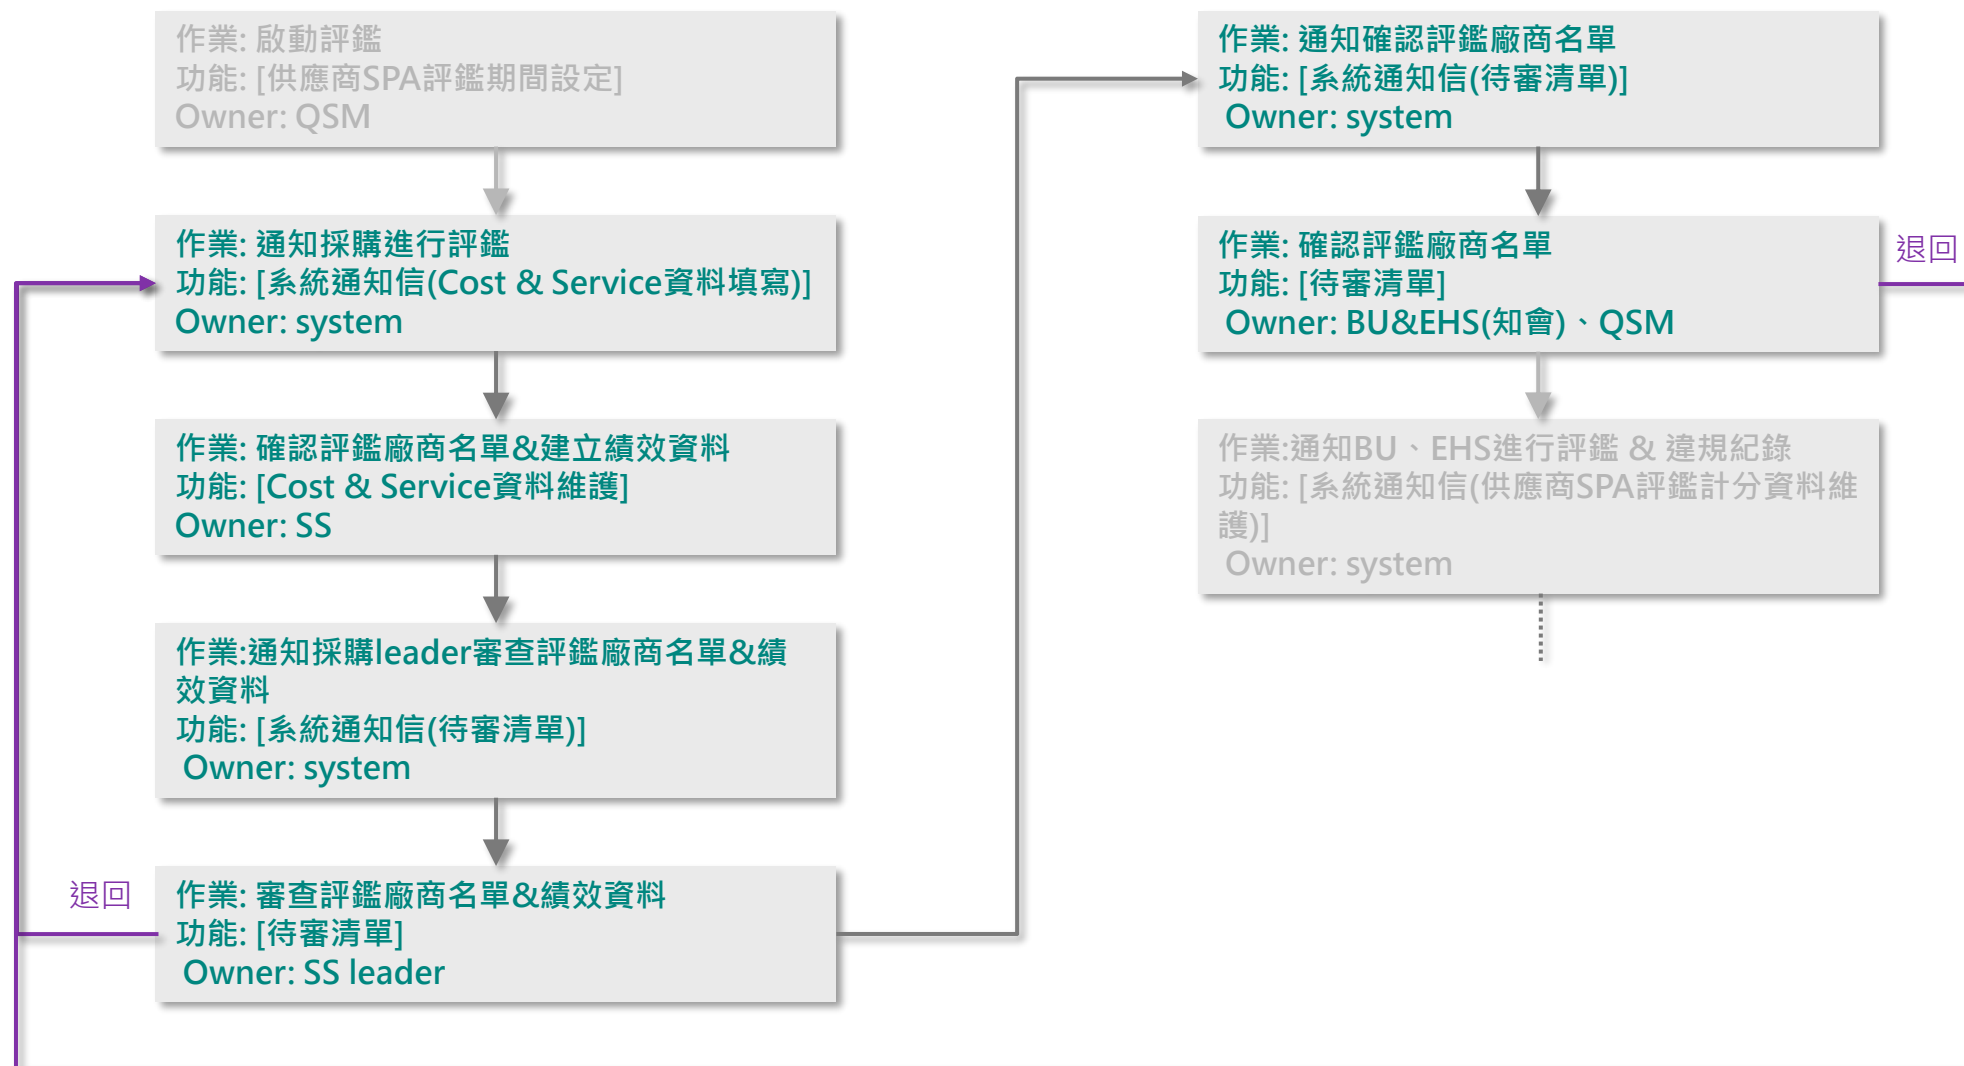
作業: 啟動評鑑
功能: [供應商SPA評鑑期間設定]
Owner: QSM

作業: 通知採購進行評鑑
功能: [系統通知信(Cost & Service資料填寫)]
Owner: system

作業: 確認評鑑廠商名單&建立績效資料
功能: [Cost & Service資料維護]
Owner: SS

作業:通知採購leader審查評鑑廠商名單&績效資料
功能: [系統通知信(待審清單)]
Owner: system

退回

作業: 審查評鑑廠商名單&績效資料
功能: [待審清單]
Owner: SS leader

作業: 通知確認評鑑廠商名單
功能: [系統通知信(待審清單)]
Owner: system

作業: 確認評鑑廠商名單
功能: [待審清單]
Owner: BU&EHS(知會)、QSM

退回

作業:通知BU、EHS進行評鑑 & 違規紀錄
功能: [系統通知信(供應商SPA評鑑計分資料維護)]
Owner: system